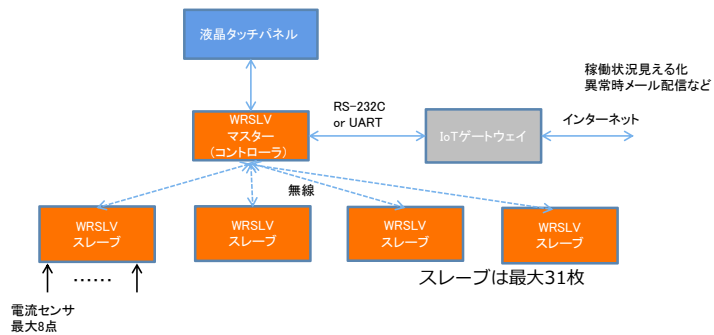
液晶タッチパネル

稼働状況見える化
異常時メール配信など

RS-232C
or UART

WRSLV
マスター
（コントローラ）

IoTゲートウェイ

インターネット

無線

WRSLV
スレーブ

WRSLV
スレーブ

WRSLV
スレーブ

WRSLV
スレーブ

……

スレーブは最大31枚

電流センサ
最大8点